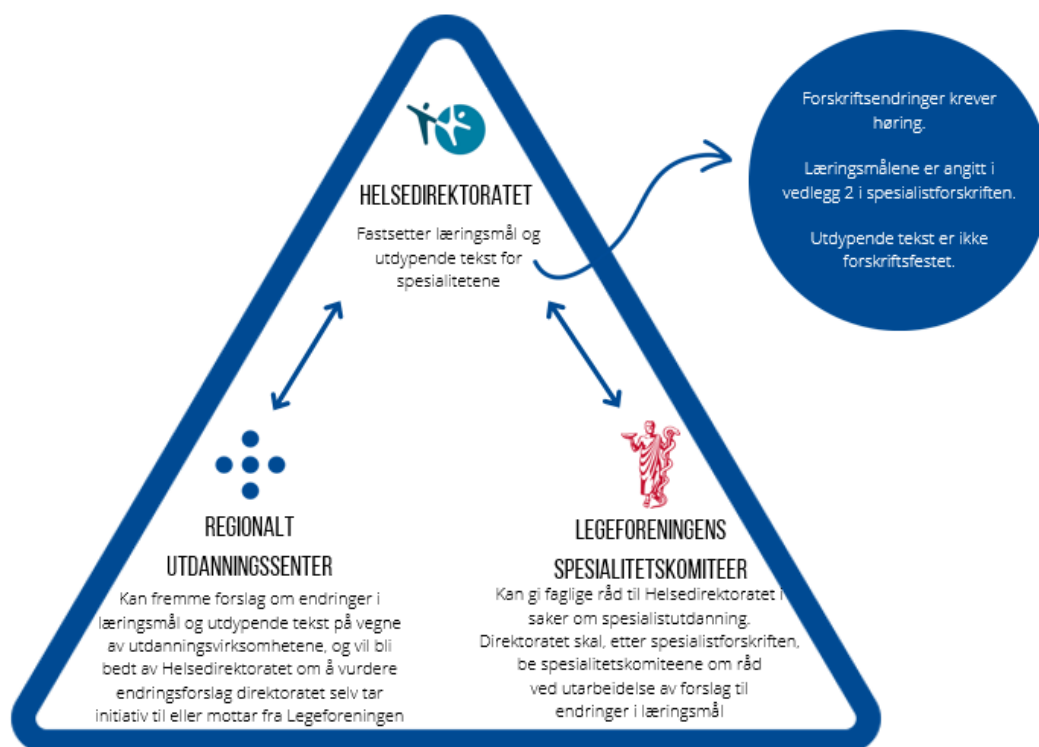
HELSEDIREKTORATET

Fastsetter læringsmål og utdypende tekst for spesialitetene

Forskriftsendringer krever høring.

Læringsmålene er angitt i vedlegg 2 i spesialistforskriften.

Utdypende tekst er ikke forskriftsfestet.

REGIONALT UTDANNINGSSENTER

Kan fremme forslag om endringer i læringsmål og utdypende tekst på vegne av utdanningsvirksomhetene, og vil bli bedt av Helsedirektoratet om å vurdere endringsforslag direktoratet selv tar initiativ til eller mottar fra Legeforeningen

LEGEFORENINGENS SPESIALITETSKOMITEER

Kan gi faglige råd til Helsedirektoratet i saker om spesialistutdanning. Direktoratet skal, etter spesialistforskriften, be spesialitetskomiteene om råd ved utarbeidelse av forslag til endringer i læringsmål